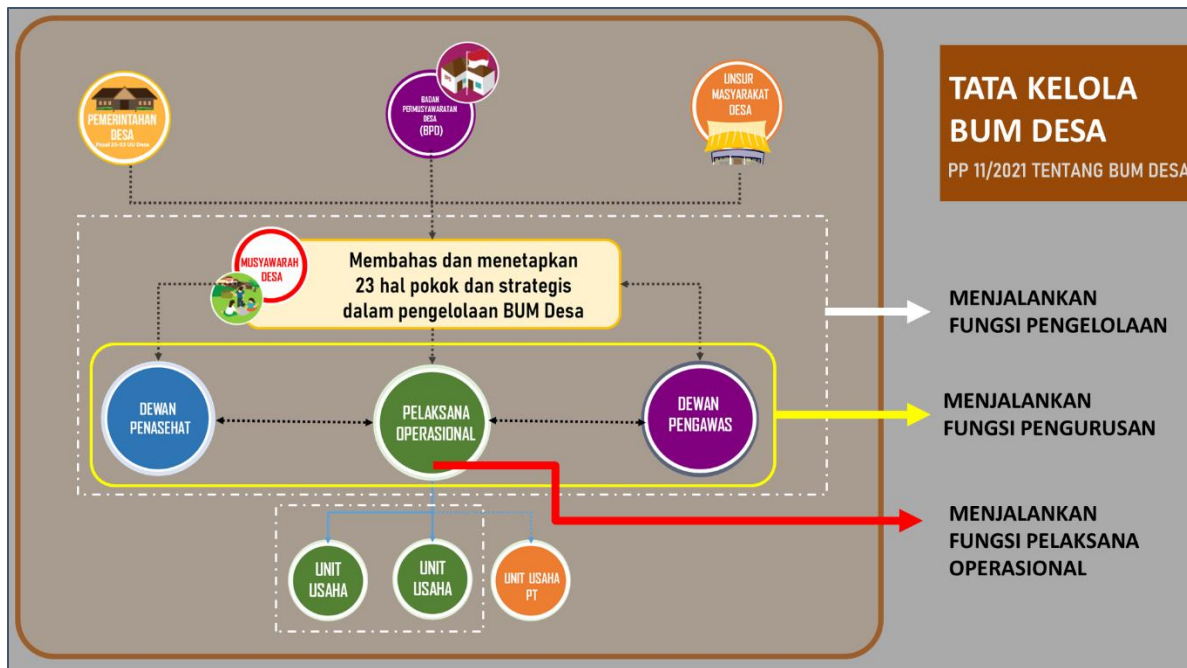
PEMERINTAHAN DESA

Pasal 23-53 UU Desa

BADAN PERMUSYAWARATAN DESA (BPD)

UNSUR MASYARAKAT DESA

TATA KELOLA BUM DESA

PP 11/2021 TENTANG BUM DESA

MUSYAWARAH DESA

Membahas dan menetapkan 23 hal pokok dan strategis dalam pengelolaan BUM Desa

MENJALANKAN FUNGSI PENGELOLAAN

DEWAN PENASEHAT

PELAKSANA OPERASIONAL

DEWAN PENGAWAS

MENJALANKAN FUNGSI PENGURUSAN

MENJALANKAN FUNGSI PELAKSANA OPERASIONAL

UNIT USAHA

UNIT USAHA

UNIT USAHA PT